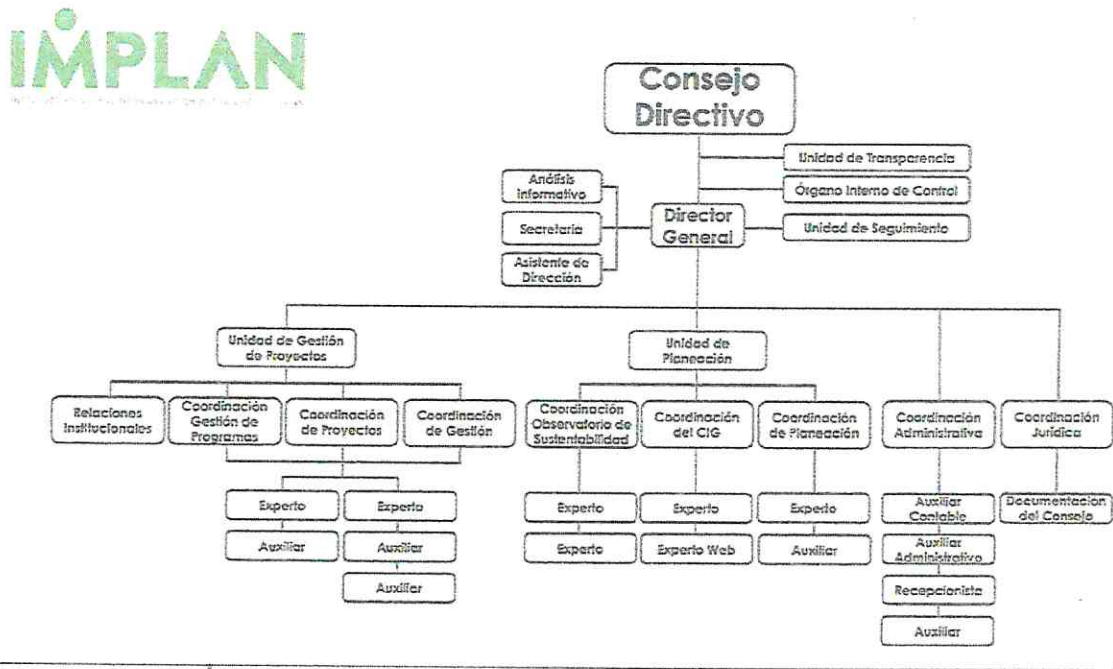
IMPLAN
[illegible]

Consejo Directivo

Unidad de Transparencia

Órgano Interno de Control

Análisis Informativo

Secretaria

Asistente de Dirección

Director General

Unidad de Seguimiento

Unidad de Gestión de Proyectos

Unidad de Planeación

Relaciones Institucionales

Coordinación Gestión de Programas

Coordinación de Proyectos

Coordinación de Gestión

Coordinación Observatorio de Sustentabilidad

Coordinación del CIG

Coordinación de Planeación

Coordinación Administrativa

Coordinación Jurídica

Experto

Experto

Auxiliar

Auxiliar

Auxiliar

Experto

Experto

Experto

Experto Web

Experto

Auxiliar

Auxiliar Contable

Auxiliar Administrativo

Recepcionista

Auxiliar

Documentación del Consejo